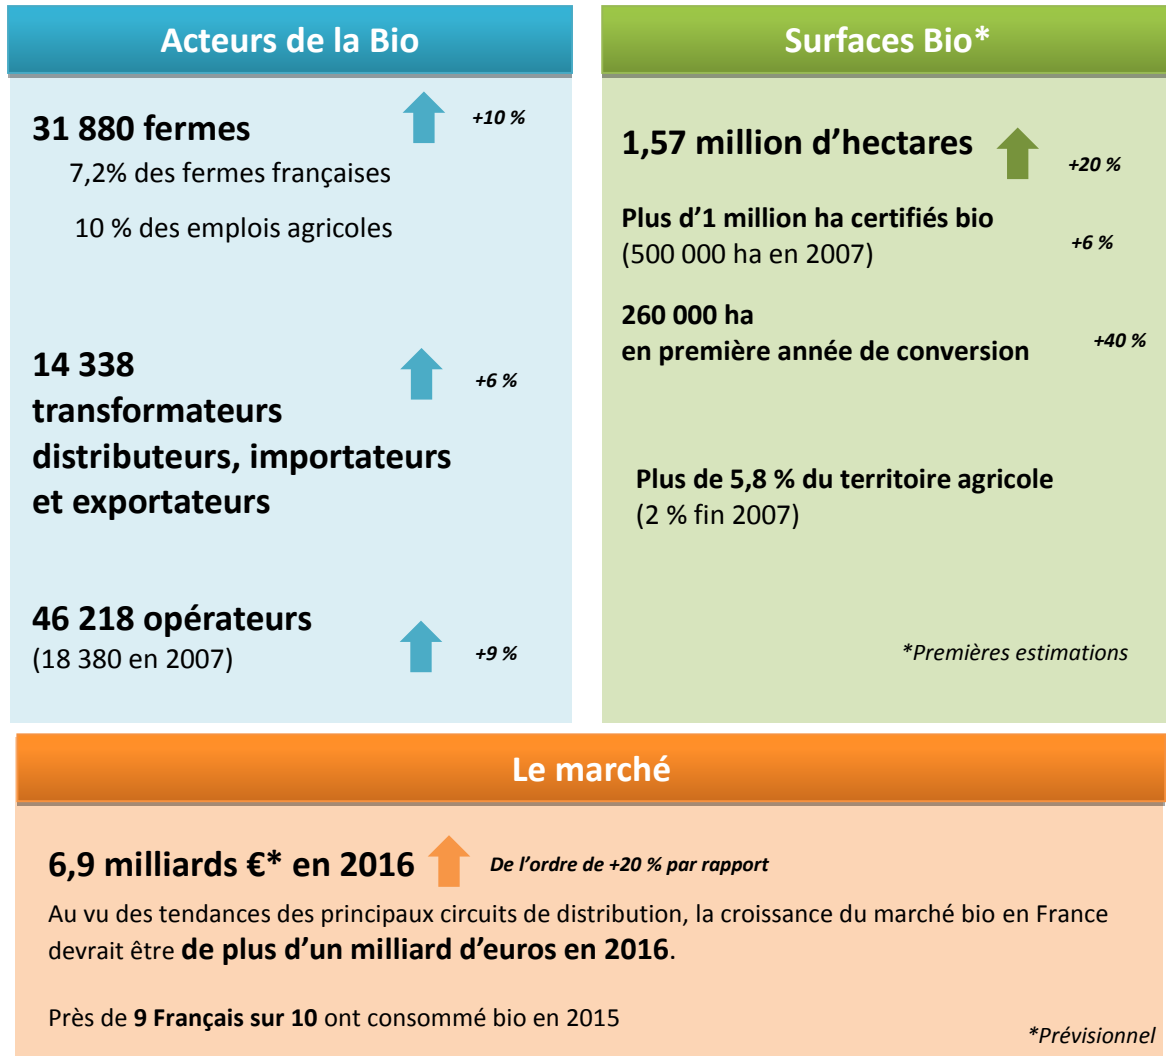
Acteurs de la Bio

31 880 fermes
+10 %
7,2% des fermes françaises
10 % des emplois agricoles

14 338 transformateurs distributeurs, importateurs et exportateurs
+6 %

46 218 opérateurs
(18 380 en 2007)
+9 %

Surfaces Bio*

1,57 million d'hectares
+20 %

Plus d'1 million ha certifiés bio
(500 000 ha en 2007)
+6 %

260 000 ha
en première année de conversion
+40 %

Plus de 5,8 % du territoire agricole
(2 % fin 2007)

*Premières estimations

Le marché

6,9 milliards €* en 2016
De l'ordre de +20 % par rapport

Au vu des tendances des principaux circuits de distribution, la croissance du marché bio en France devrait être **de plus d'un milliard d'euros en 2016**.

Près de **9 Français sur 10** ont consommé bio en 2015

*Prévisionnel